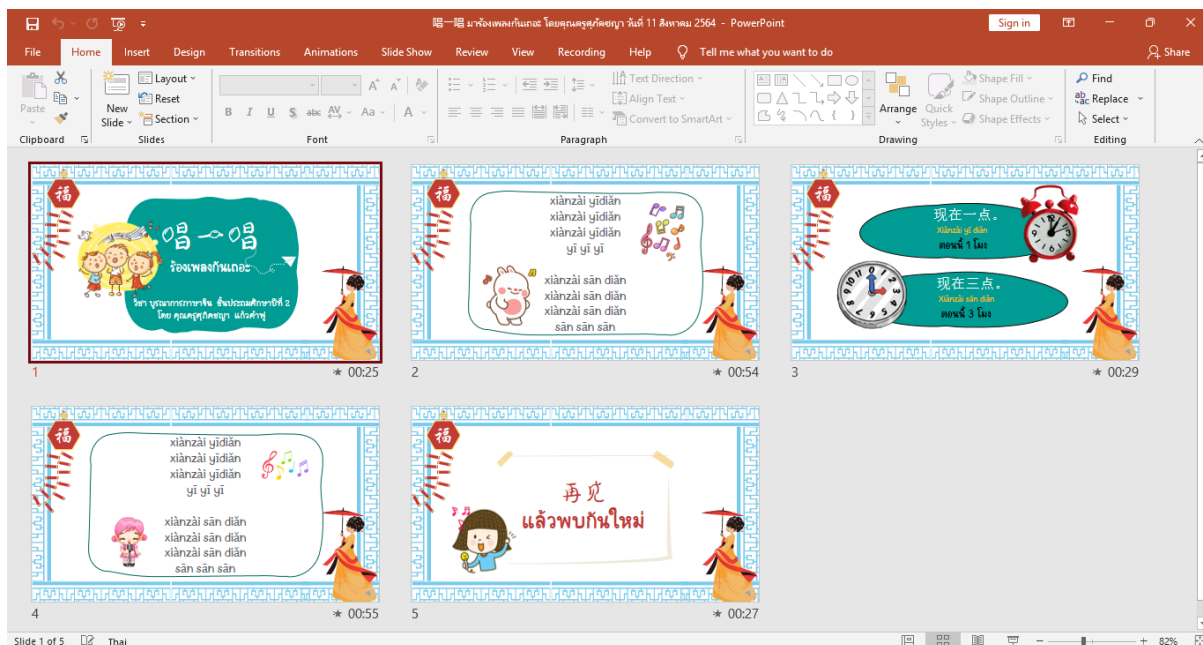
唱一唱 มาร้องเพลงกันเถอะ โดยคุณครูสุภัคชญา วันที่ 11 สิงหาคม 2564 - PowerPoint

Sign in

Share

File Home Insert Design Transitions Animations Slide Show Review View Recording Help Tell me what you want to do

Paste
Clipboard
New Slide
Layout
Reset
Section
Slides
Font
Text Direction
Align Text
Convert to SmartArt
Paragraph
Arrange
Quick Styles
Shape Fill
Shape Outline
Shape Effects
Drawing
Find
Replace
Select
Editing

福
唱一唱
ร้องเพลงกันเถอะ
วิชา บูรณาการภาษาจีน ชั้นประถมศึกษาปีที่ 2
โดย คุณครูสุภัคชญา แก้วคำฟู
1
00:25

福
xiànzài yīdiǎn
xiànzài yīdiǎn
xiànzài yīdiǎn
yī yī yī
xiànzài sān diǎn
xiànzài sān diǎn
xiànzài sān diǎn
sān sān sān
2
00:54

福
现在一点。
Xiànzài yī diǎn
ตอนนี้ 1 โมง
现在三点。
Xiànzài sān diǎn
ตอนนี้ 3 โมง
3
00:29

福
xiànzài yīdiǎn
xiànzài yīdiǎn
xiànzài yīdiǎn
yī yī yī
xiànzài sān diǎn
xiànzài sān diǎn
xiànzài sān diǎn
sān sān sān
4
00:55

福
再见
แล้วพบกันใหม่
5
00:27

Slide 1 of 5 Thai 82%